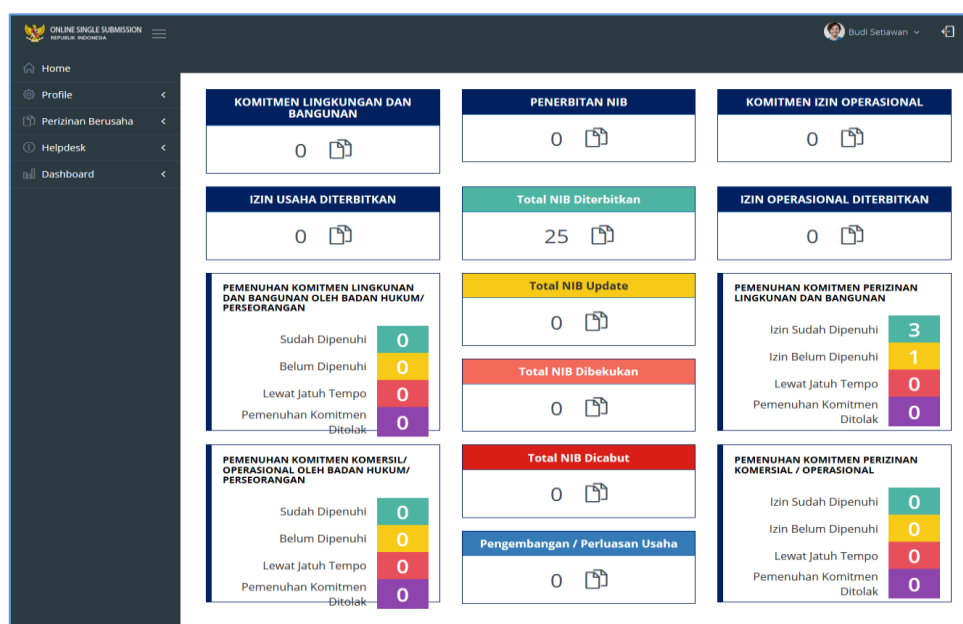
ONLINE SINGLE SUBMISSION
REPUBLIK INDONESIA

Budi Setiawan

Home
Profile
Perizinan Berusaha
Helpdesk
Dashboard

KOMITMEN LINGKUNGAN DAN BANGUNAN
0

PENERBITAN NIB
0

KOMITMEN IZIN OPERASIONAL
0

IZIN USAHA DITERBITKAN
0

Total NIB Diterbitkan
25

IZIN OPERASIONAL DITERBITKAN
0

PEMENUHAN KOMITMEN LINGKUNAN DAN BANGUNAN OLEH BADAN HUKUM/ PERSEORANGAN

| | |
|---|---|
| Sudah Dipenuhi | 0 |
| Belum Dipenuhi | 0 |
| Lewat Jatuh Tempo | 0 |
| Pemenuhan Komitmen Ditolak | 0 |

Total NIB Update
0

Total NIB Dibekukan
0

PEMENUHAN KOMITMEN PERIZINAN LINGKUNAN DAN BANGUNAN

| | |
|---|---|
| Izin Sudah Dipenuhi | 3 |
| Izin Belum Dipenuhi | 1 |
| Lewat Jatuh Tempo | 0 |
| Pemenuhan Komitmen Ditolak | 0 |

PEMENUHAN KOMITMEN KOMERSIL/ OPERASIONAL OLEH BADAN HUKUM/ PERSEORANGAN

| | |
|---|---|
| Sudah Dipenuhi | 0 |
| Belum Dipenuhi | 0 |
| Lewat Jatuh Tempo | 0 |
| Pemenuhan Komitmen Ditolak | 0 |

Total NIB Dicabut
0

Pengembangan / Perluasan Usaha
0

PEMENUHAN KOMITMEN PERIZINAN KOMERSIAL / OPERASIONAL

| | |
|---|---|
| Izin Sudah Dipenuhi | 0 |
| Izin Belum Dipenuhi | 0 |
| Lewat Jatuh Tempo | 0 |
| Pemenuhan Komitmen Ditolak | 0 |